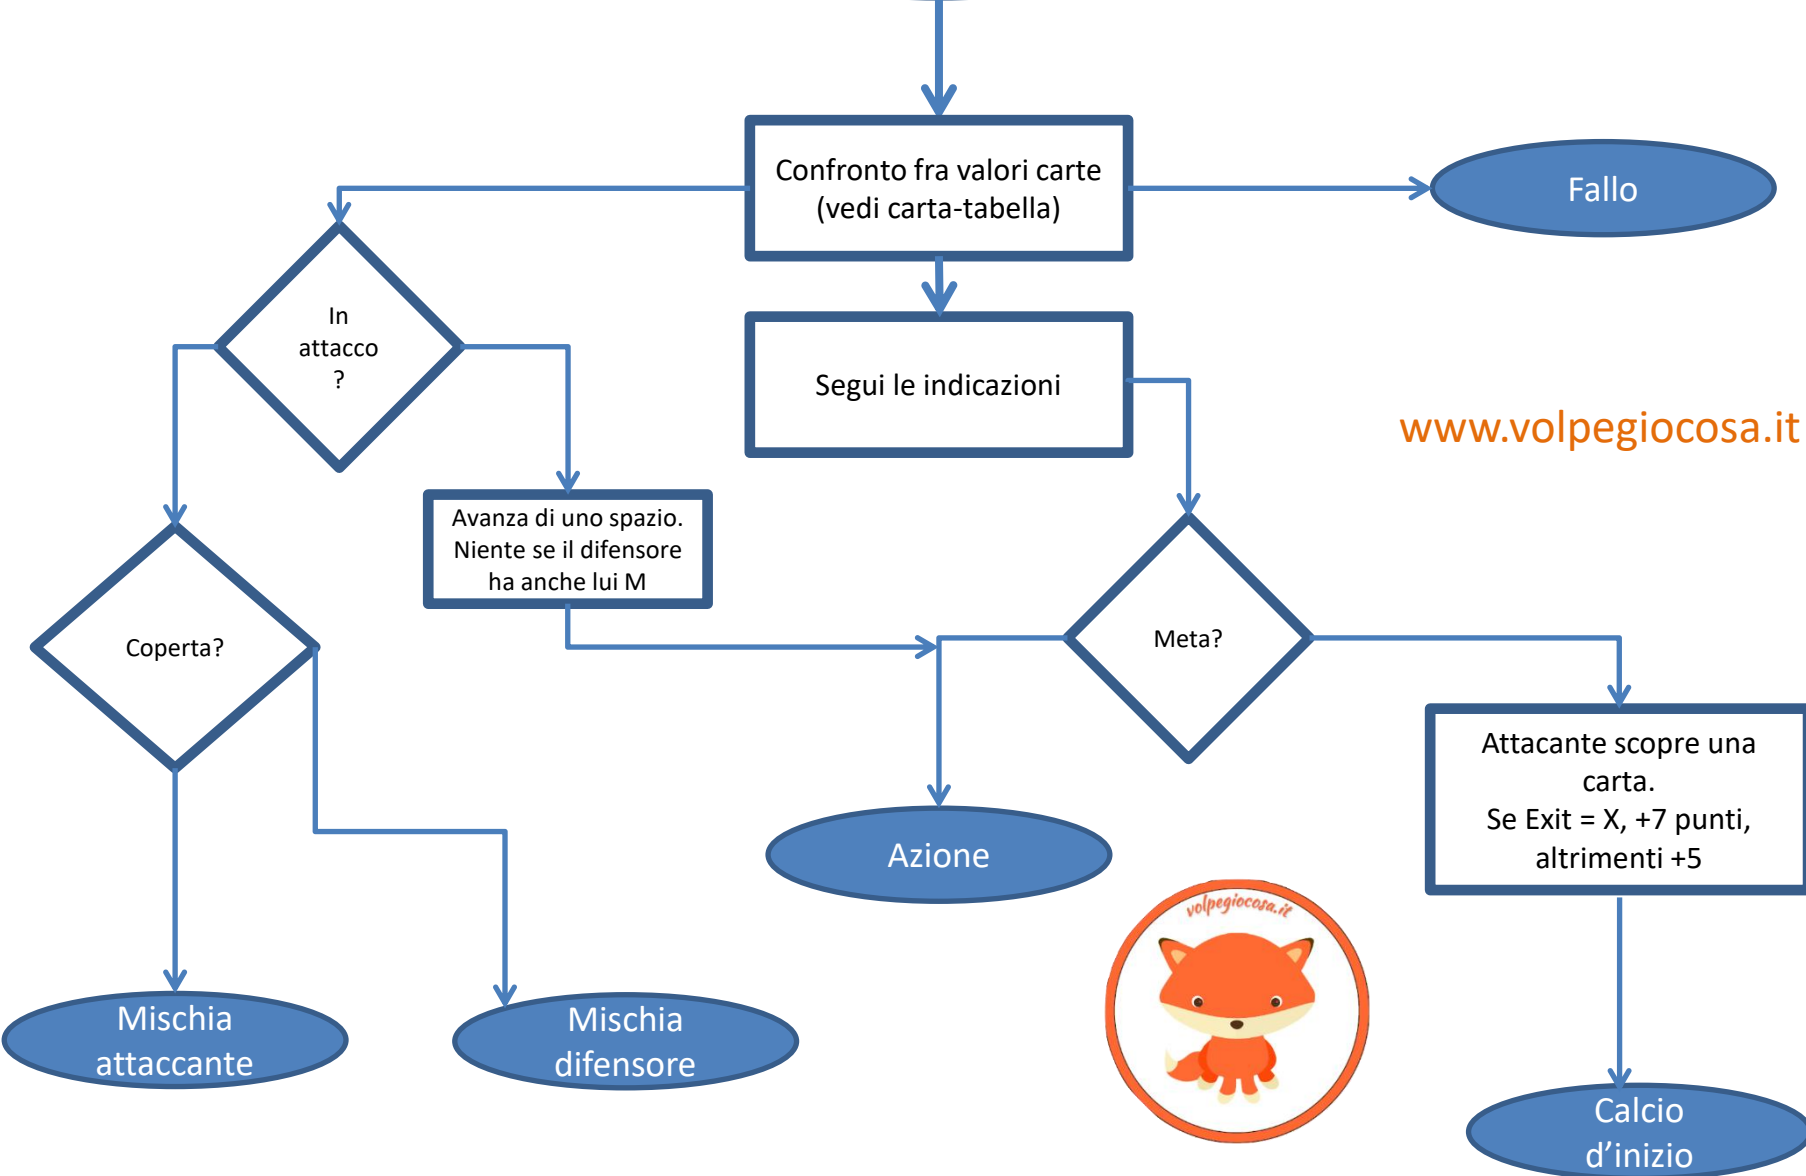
Confronto fra valori carte (vedi carta-tabella)

Fallo

In attacco ?

Segui le indicazioni

www.volpegiocosa.it

Avanza di uno spazio. Niente se il difensore ha anche lui M

Coperta?

Meta?

Attacante scopre una carta. Se Exit = X, +7 punti, altrimenti +5

Azione

volpegiocosa.it

Mischia attaccante

Mischia difensore

Calcio d'inizio